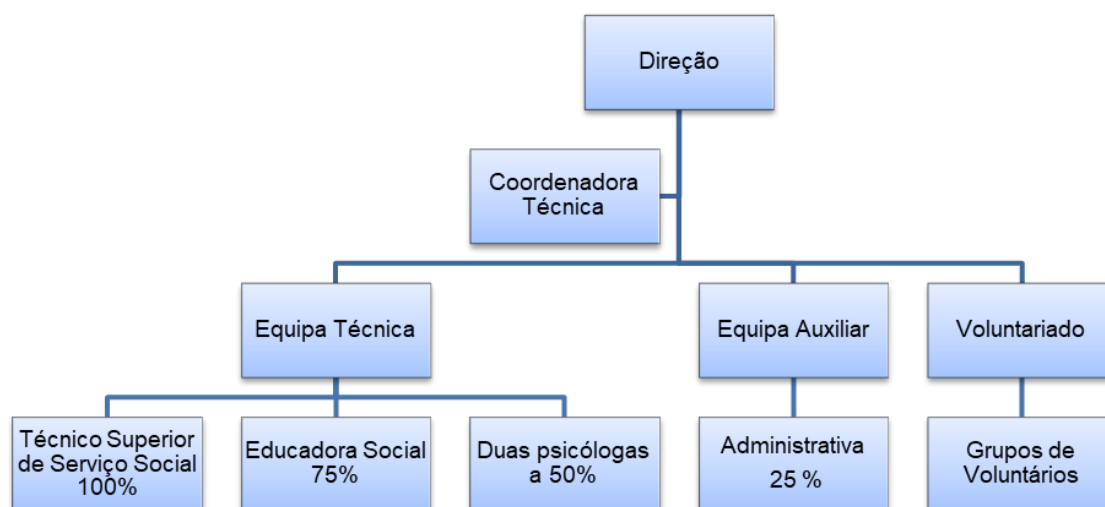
Direção

Coordenadora Técnica

Equipa Técnica

Equipa Auxiliar

Voluntariado

Técnico Superior de Serviço Social 100%

Educadora Social 75%

Duas psicólogas a 50%

Administrativa 25 %

Grupos de Voluntários